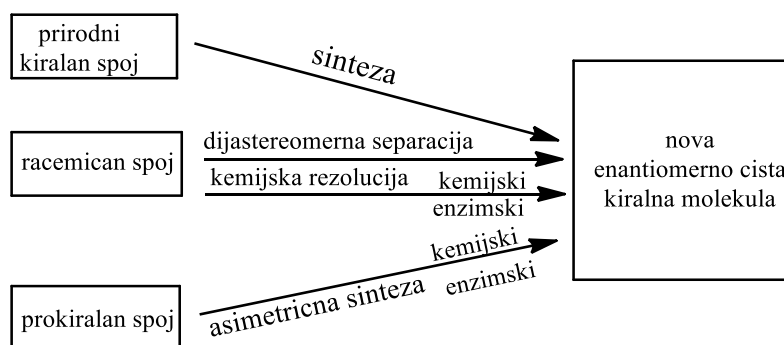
prirodni kiralan spoj

sinteza

racemican spoj

dijastereomerna separacija

kemijska rezolucija

kemijski

enzimski

prokiralan spoj

asimetricna sinteza

kemijski

enzimski

nova enantiomerno cista kiralna molekula